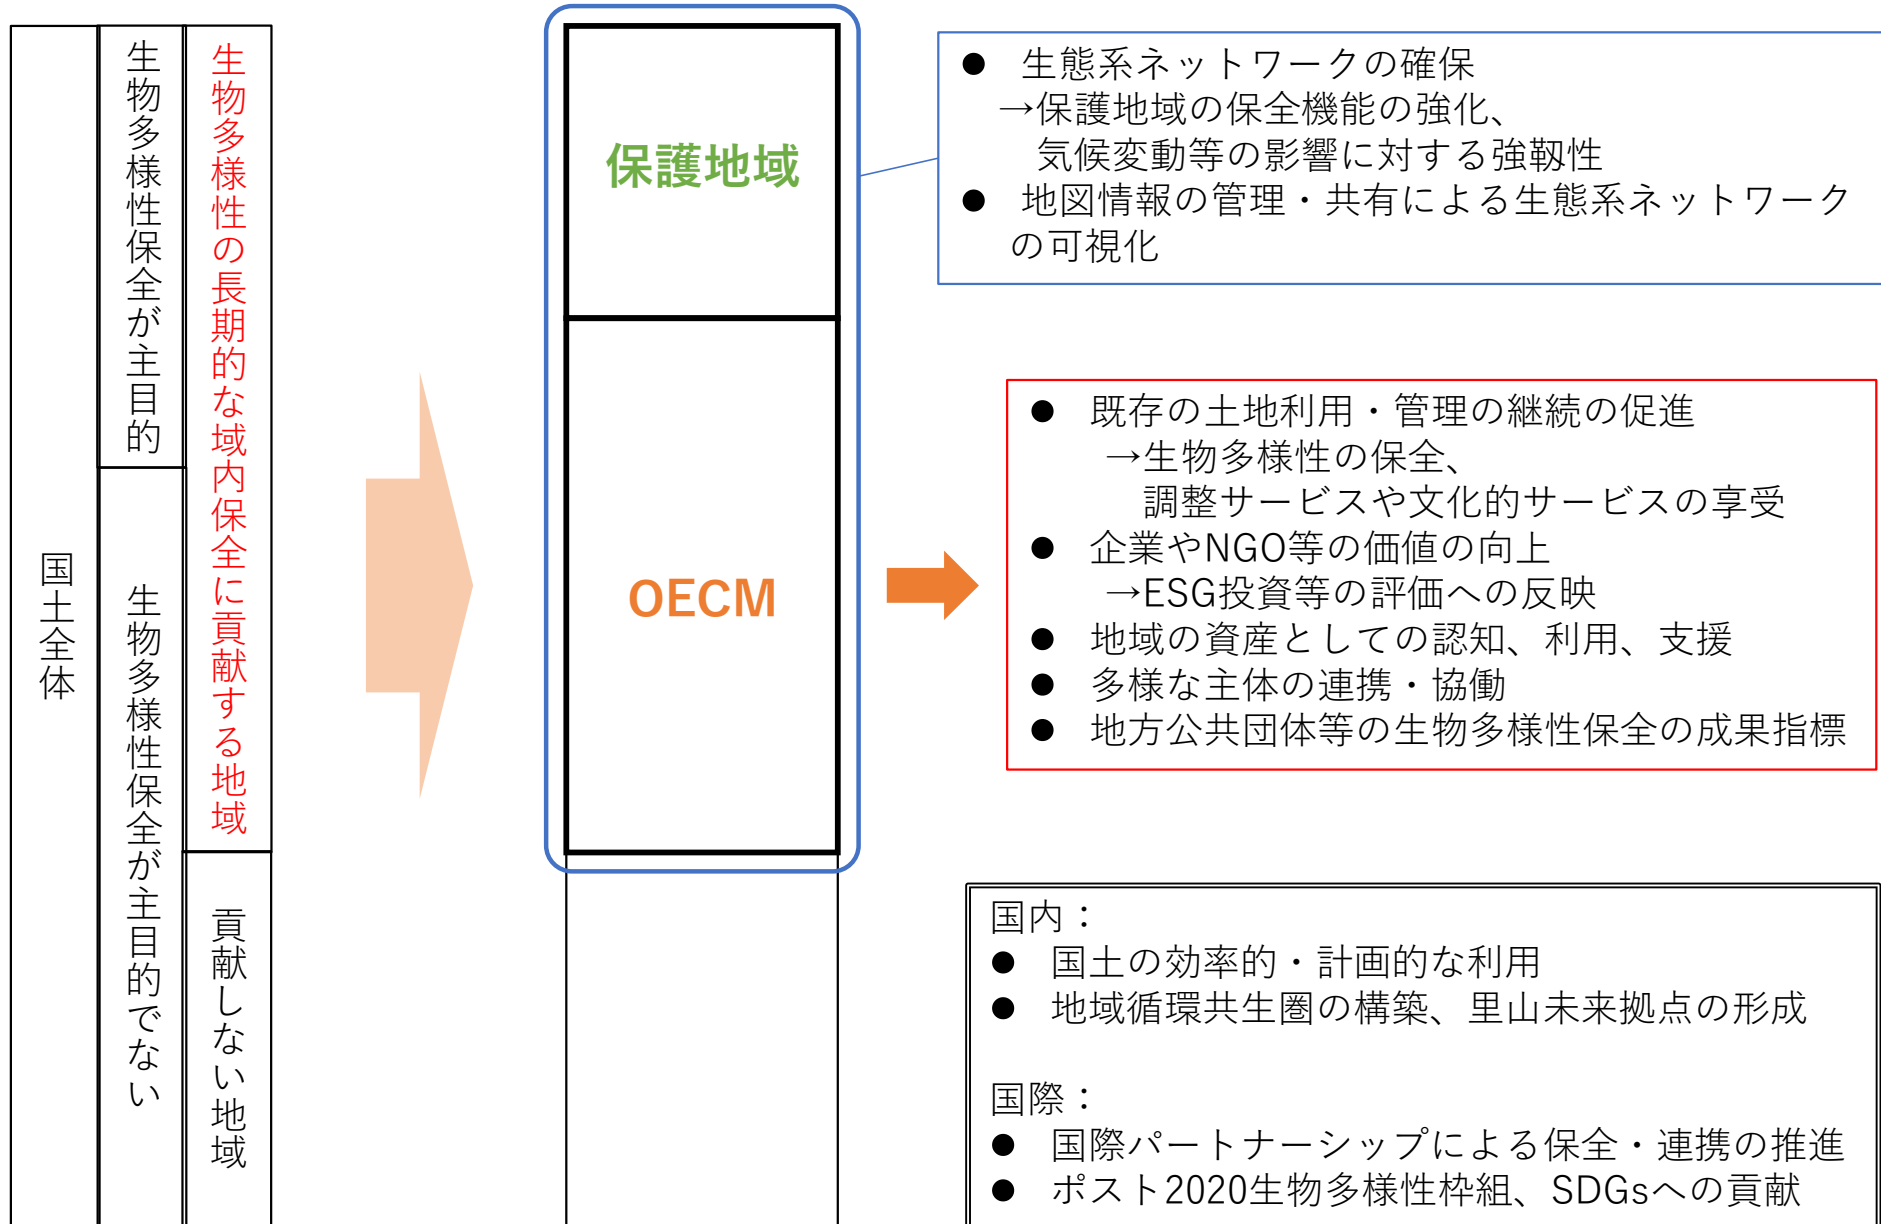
国土全体

生物多様性保全が主目的

生物多様性保全が主目的でない

生物多様性の長期的な域内保全に貢献する地域

貢献しない地域

保護地域

OECM

● 生態系ネットワークの確保
→保護地域の保全機能の強化、
気候変動等の影響に対する強靭性
● 地図情報の管理・共有による生態系ネットワークの可視化

● 既存の土地利用・管理の継続の促進
→生物多様性の保全、
調整サービスや文化的サービスの享受
● 企業やNGO等の価値の向上
→ESG投資等の評価への反映
● 地域の資産としての認知、利用、支援
● 多様な主体の連携・協働
● 地方公共団体等の生物多様性保全の成果指標

国内：
● 国土の効率的・計画的な利用
● 地域循環共生圏の構築、里山未来拠点の形成

国際：
● 国際パートナーシップによる保全・連携の推進
● ポスト2020生物多様性枠組、SDGsへの貢献